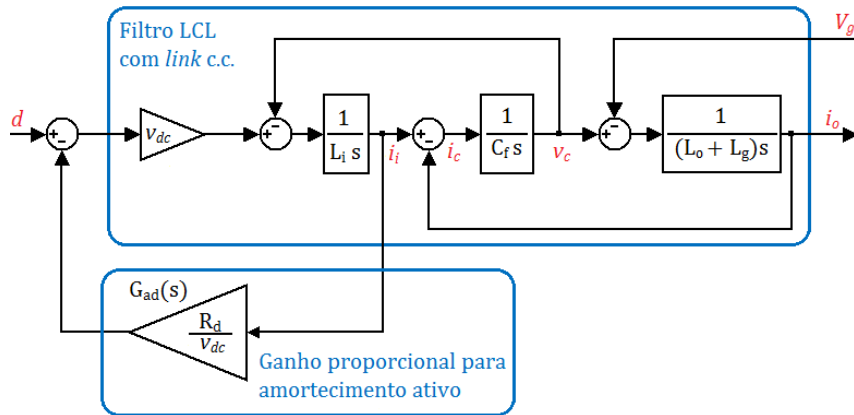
Filtro LCL
com *link* c.c.

$V_g$

$d$

+
-

$v_{dc}$

+
-

$\frac{1}{L_i s}$

$i_i$

+
-

$i_c$

$\frac{1}{C_f s}$

$v_c$

+
-

$\frac{1}{(L_o + L_g)s}$

$i_o$

$G_{ad}(s)$

$\frac{R_d}{v_{dc}}$

Ganho proporcional para amortecimento ativo